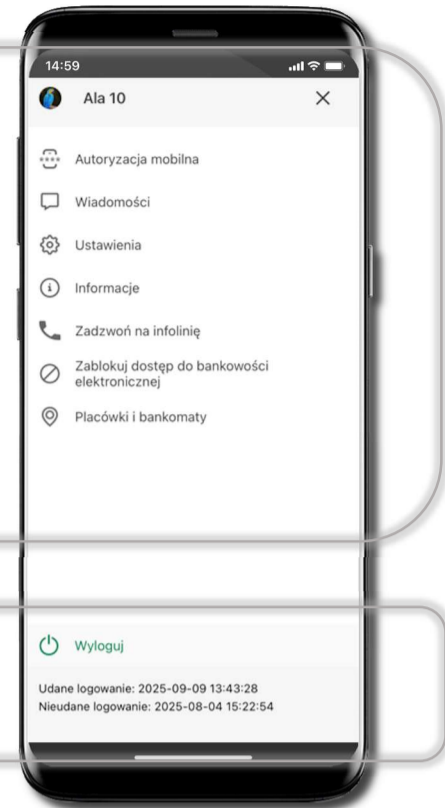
14:59

Ala 10

×

Autoryzacja mobilna

Wiadomości

Ustawienia

Informacje

Zadzwoń na infolinię

Zablokuj dostęp do bankowości elektronicznej

Placówki i bankomaty

Wyloguj

Udane logowanie: 2025-09-09 13:43:28
Nieudane logowanie: 2025-08-04 15:22:54